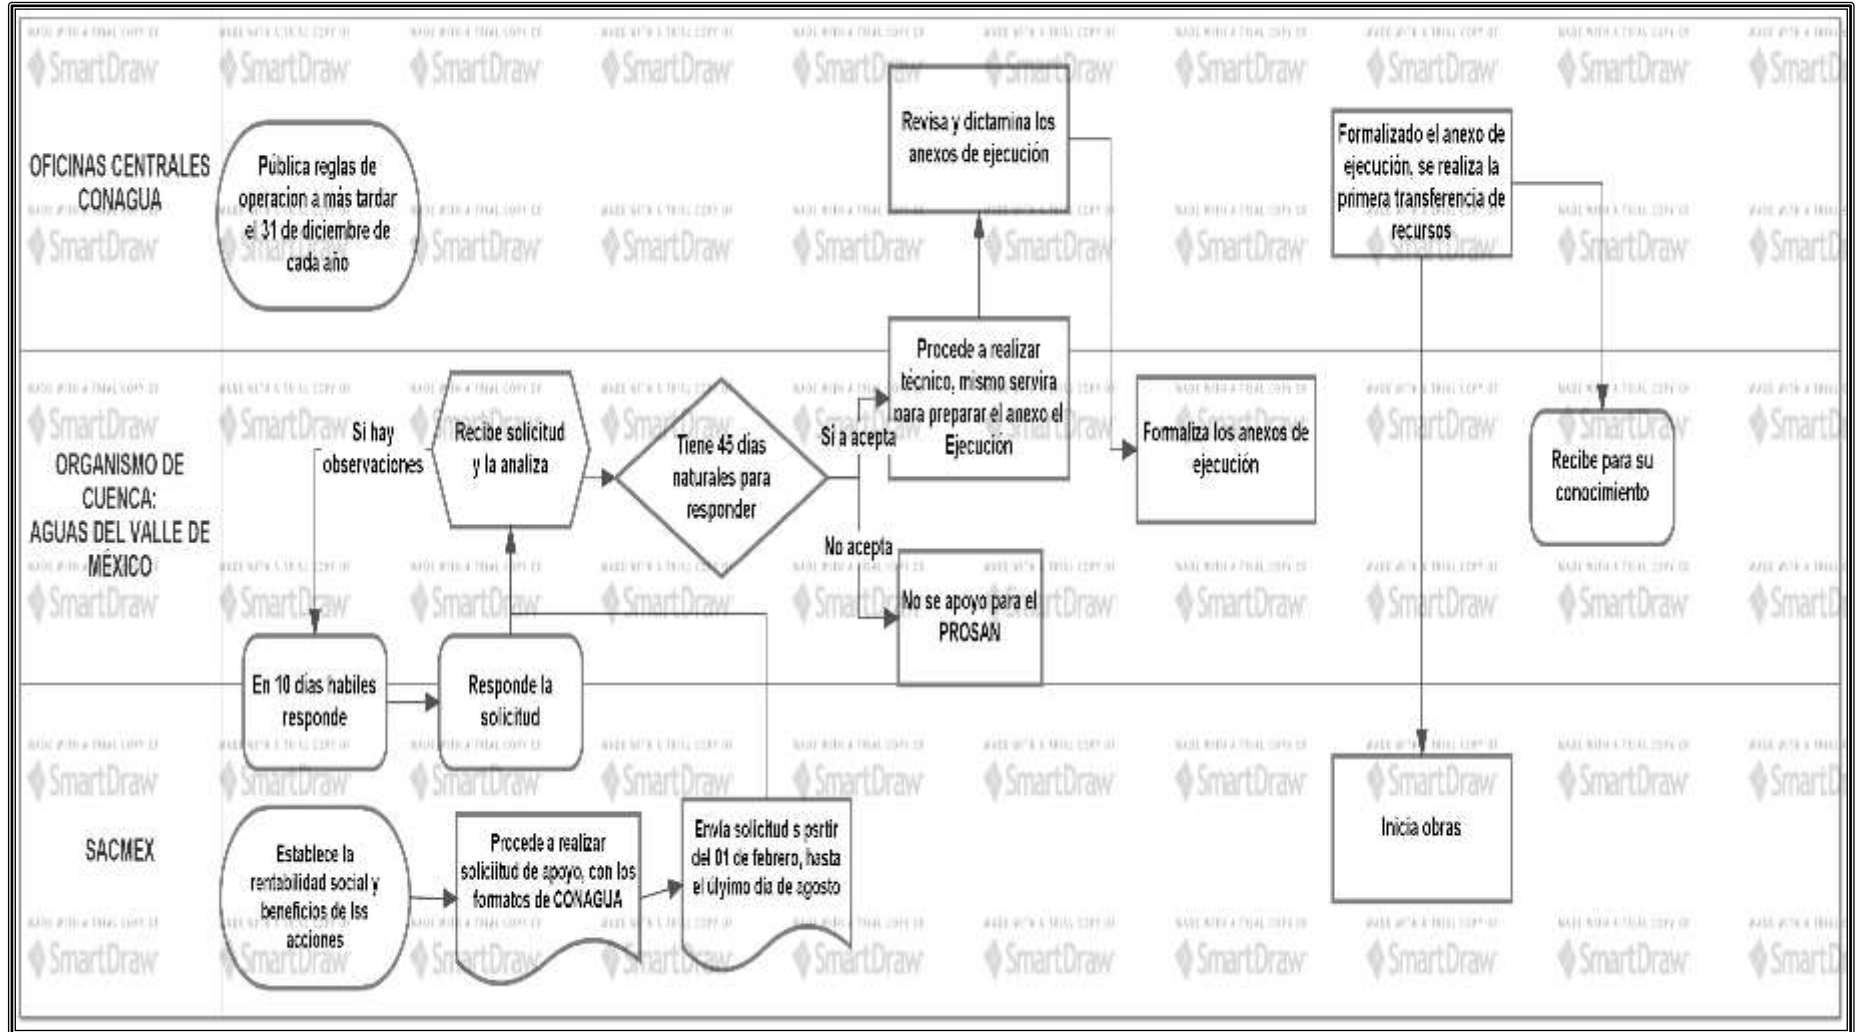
OFICINAS CENTRALES CONAGUA

Pública reglas de operacion a más tardar el 31 de diciembre de cada año

Revisa y dictamina los anexos de ejecución

Formalizado el anexo de ejecución, se realiza la primera transferencia de recursos

ORGANISMO DE CUENCA: AGUAS DEL VALLE DE MÉXICO

Si hay observaciones

Recibe solicitud y la analiza

Tiene 45 dias naturales para responder

Si a acepta

Procede a realizar técnico, mismo servira para preparar el anexo el Ejecución

Formaliza los anexos de ejecución

Recibe para su conocimiento

No acepta

No se apoyo para el PROSAN

En 10 dias habiles responde

Responde la solicitud

SACMEX

Establece la rentabilidad social y beneficios de las acciones

Procede a realizar solicitud de apoyo, con los formatos de CONAGUA

Envia solicitud s partir del 01 de febrero, hasta el úlyimo dia de agosto

Inicia obras

SmartDraw